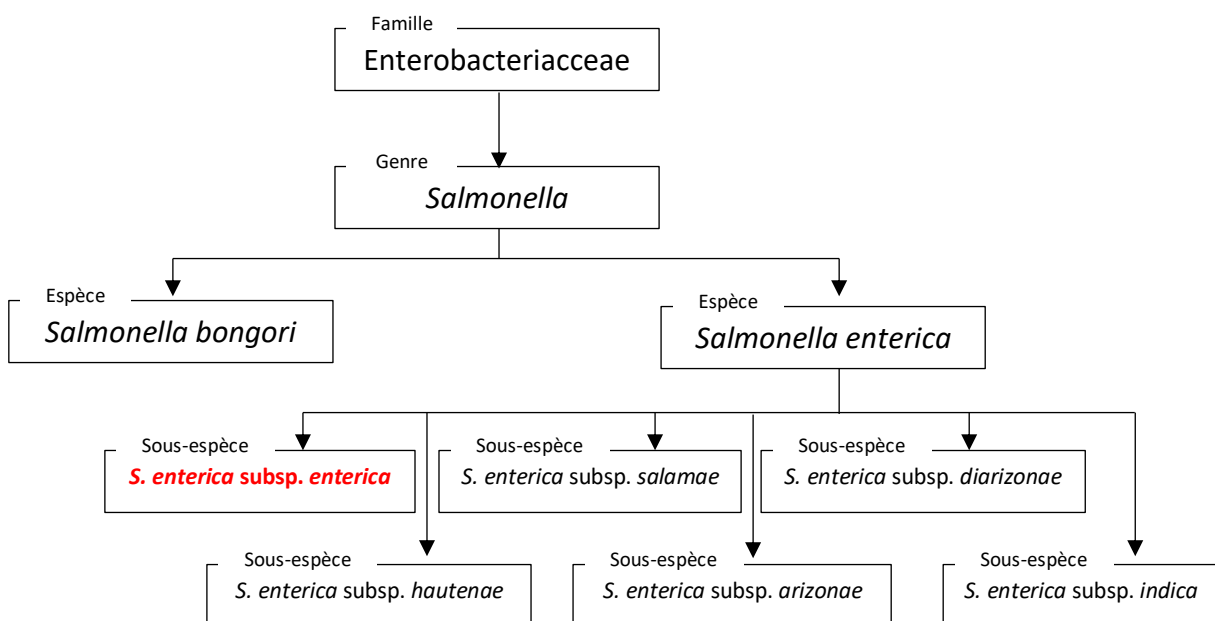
Famille
Enterobacteriacceae

Genre
Salmonella

Espèce
Salmonella bongori

Espèce
Salmonella enterica

Sous-espèce
S. enterica subsp. enterica

Sous-espèce
S. enterica subsp. salamae

Sous-espèce
S. enterica subsp. diarizonae

Sous-espèce
S. enterica subsp. hautenae

Sous-espèce
S. enterica subsp. arizonae

Sous-espèce
S. enterica subsp. indica